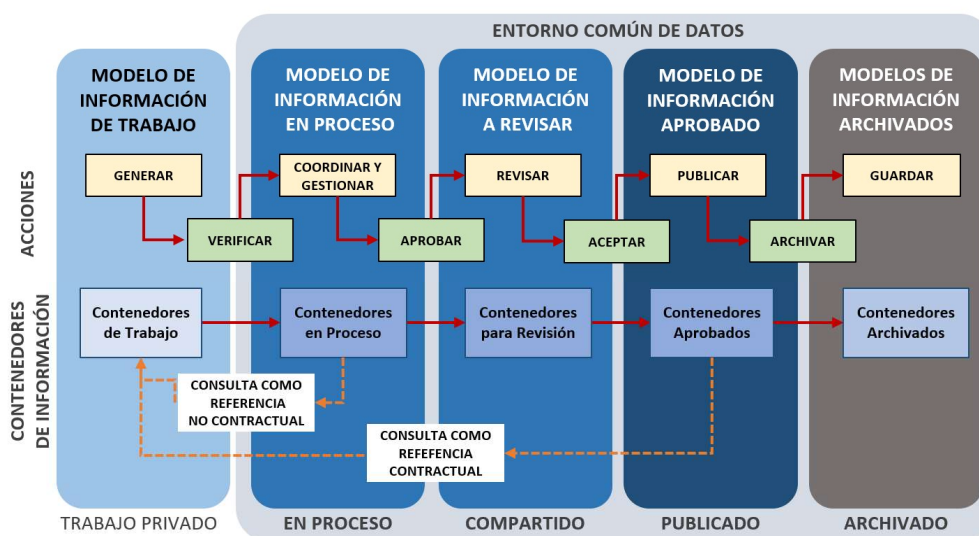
ENTORNO COMÚN DE DATOS

MODELO DE INFORMACIÓN DE TRABAJO

MODELO DE INFORMACIÓN EN PROCESO

MODELO DE INFORMACIÓN A REVISAR

MODELO DE INFORMACIÓN APROBADO

MODELOS DE INFORMACIÓN ARCHIVADOS

ACCIONES

GENERAR

VERIFICAR

COORDINAR Y GESTIONAR

APROBAR

REVISAR

ACEPTAR

PUBLICAR

ARCHIVAR

GUARDAR

CONTENEDORES DE INFORMACIÓN

Contenedores de Trabajo

Contenedores en Proceso

Contenedores para Revisión

Contenedores Aprobados

Contenedores Archivados

CONSULTA COMO REFERENCIA NO CONTRACTUAL

CONSULTA COMO REFEFENCIA CONTRACTUAL

TRABAJO PRIVADO

EN PROCESO

COMPARTIDO

PUBLICADO

ARCHIVADO